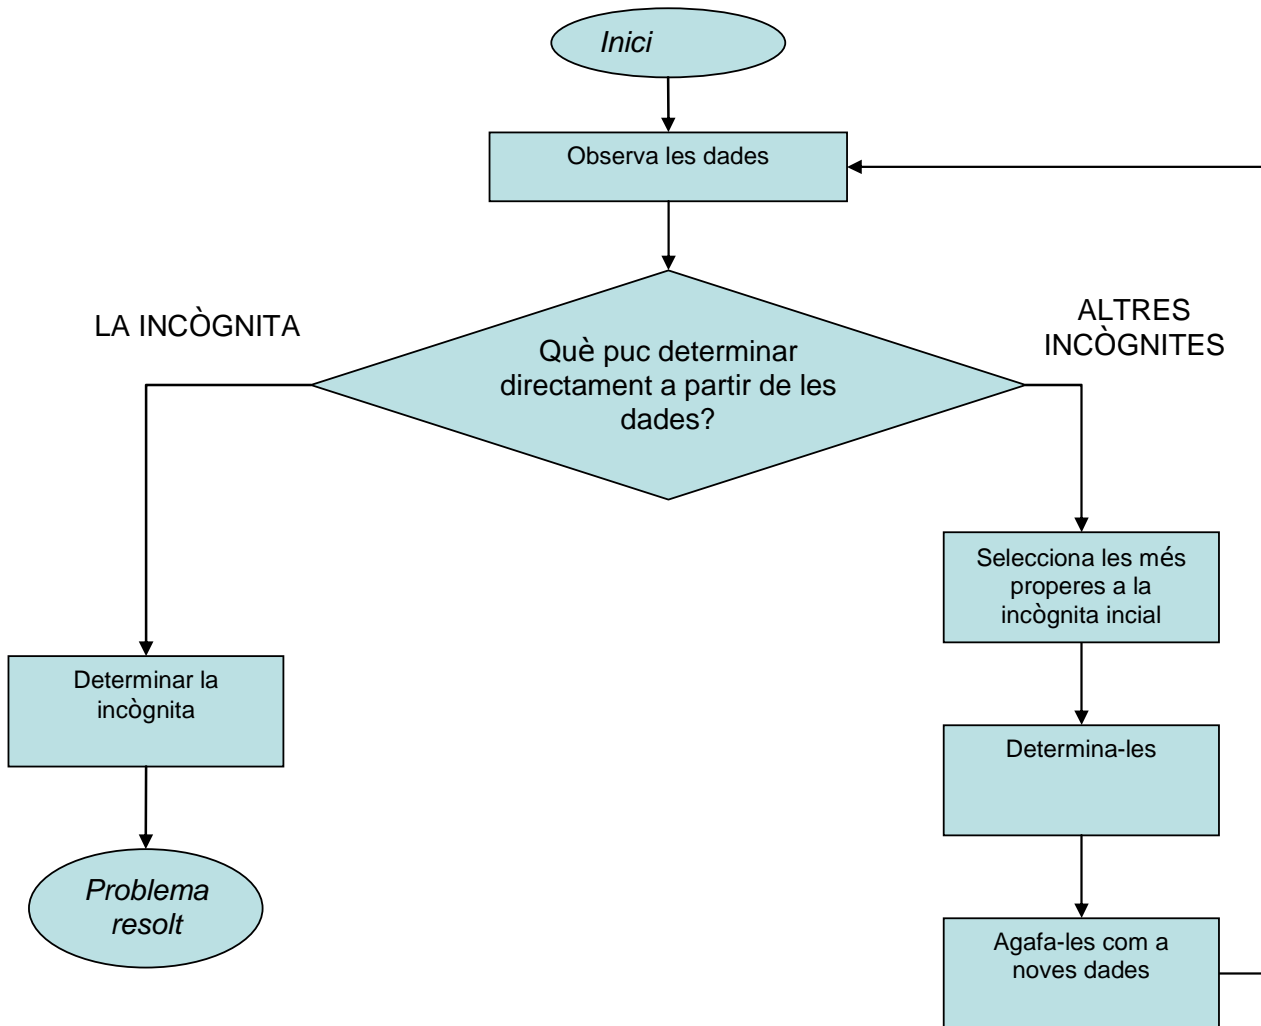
Inici

Observa les dades

LA INCÒGNITA

Què puc determinar directament a partir de les dades?

ALTRES INCÒGNITES

Selecciona les més properes a la incògnita incial

Determinar la incògnita

Determina-les

Problema resolt

Agafa-les com a noves dades